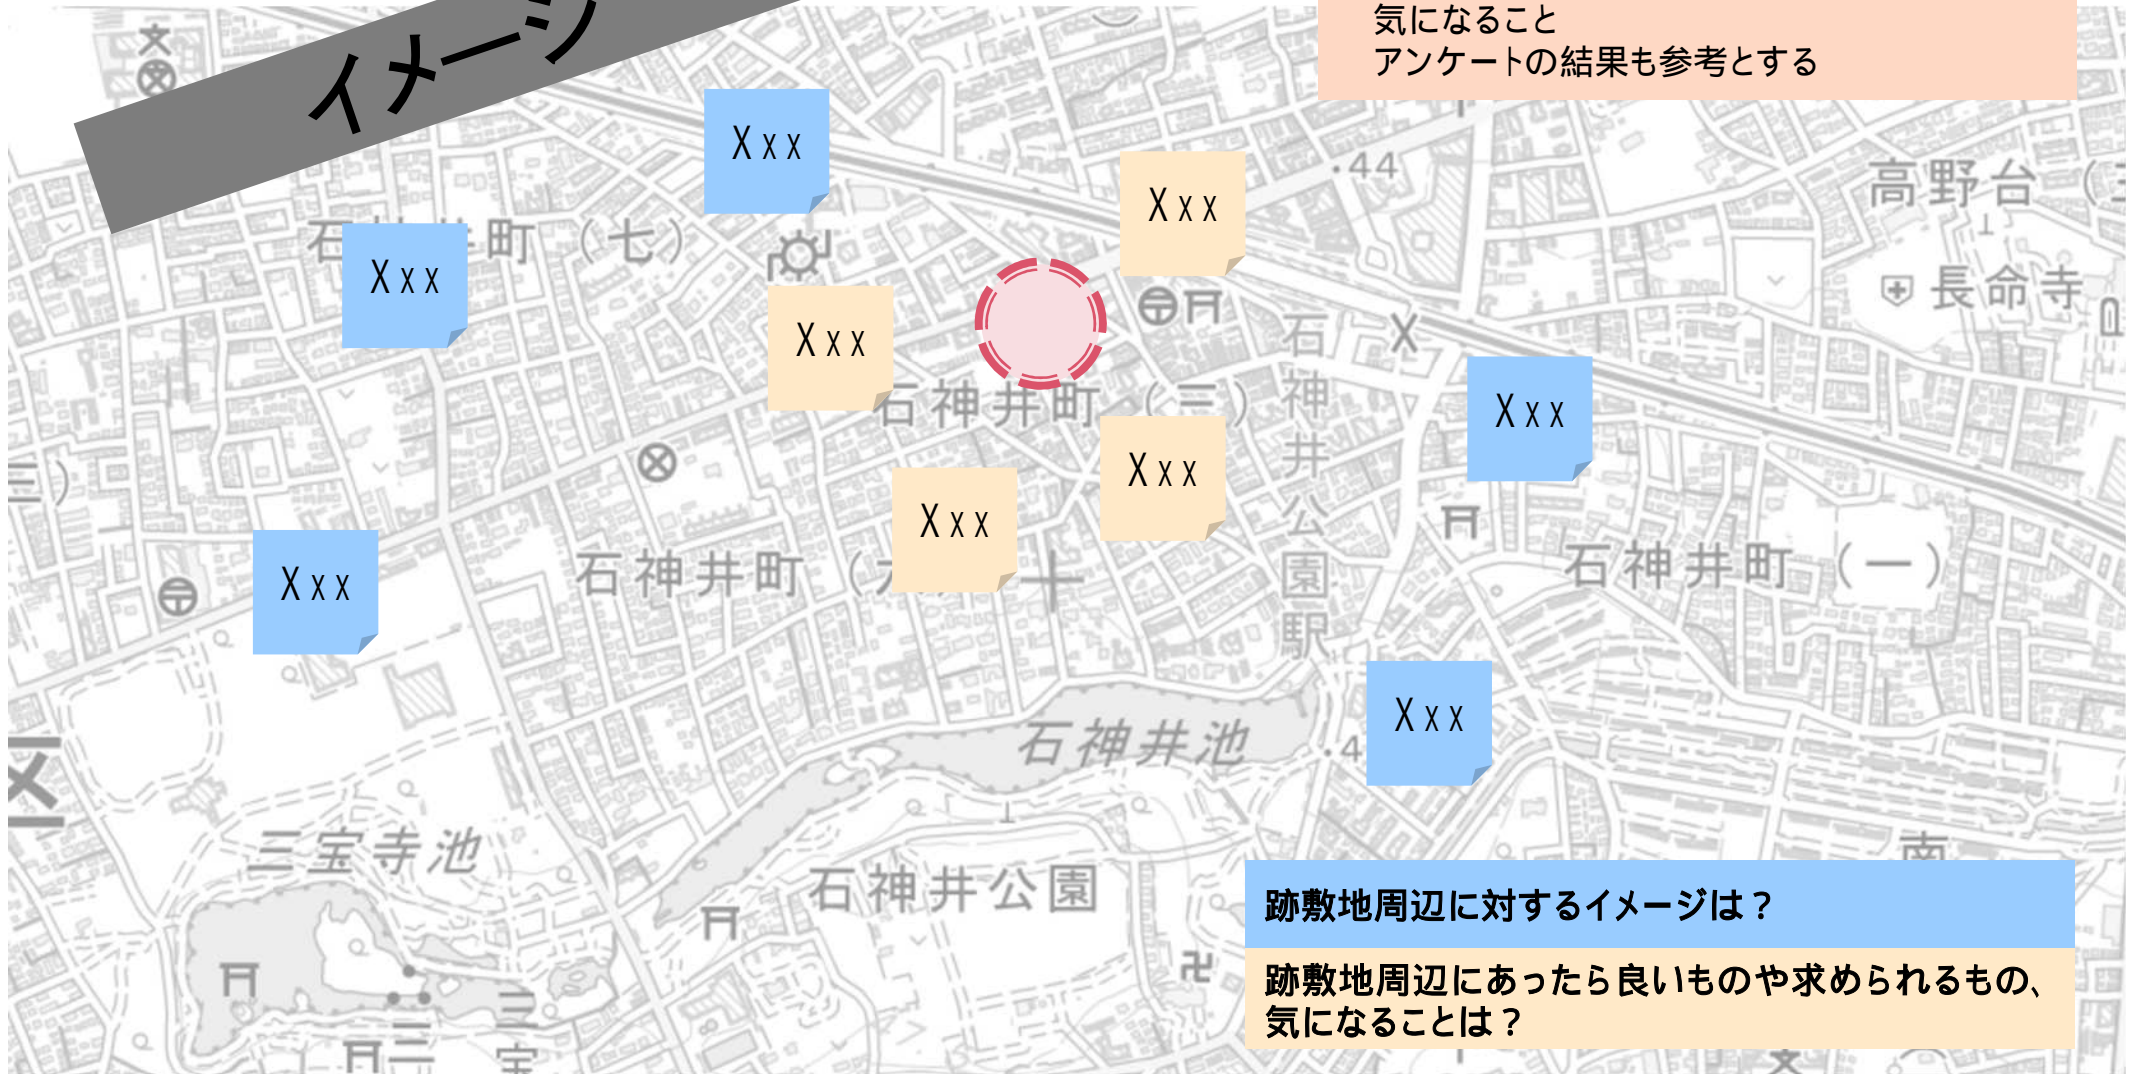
イメージ

気になること
アンケートの結果も参考とする

Xxx

Xxx

Xxx

Xxx

Xxx

Xxx

Xxx

Xxx

Xxx

石神井町（七）

高野台

長命寺

石神井町（三）

石神井公園駅

石神井町（一）

石神井池

三宝寺池

石神井公園

南

跡敷地周辺に対するイメージは？

跡敷地周辺にあったら良いものや求められるもの、気になることは？